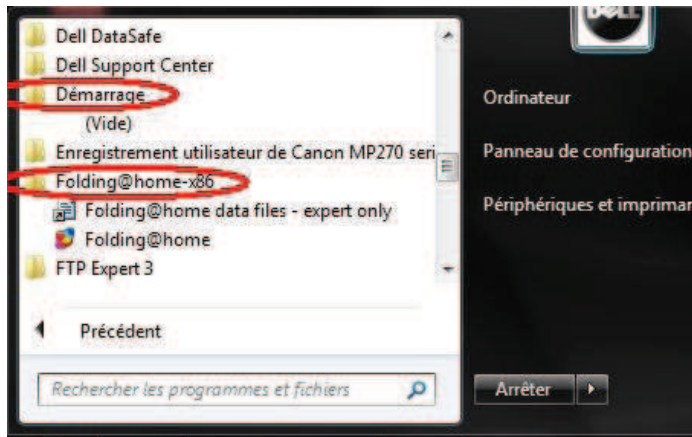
Dell DataSafe
Dell Support Center
Démarrage
(Vide)
Enregistrement utilisateur de Canon MP270 seri
Folding@home-x86
Folding@home data files - expert only
Folding@home
FTP Expert 3
Précédent
Rechercher les programmes et fichiers

Ordinateur
Panneau de configuration
Périphériques et imprimar
Arrêter